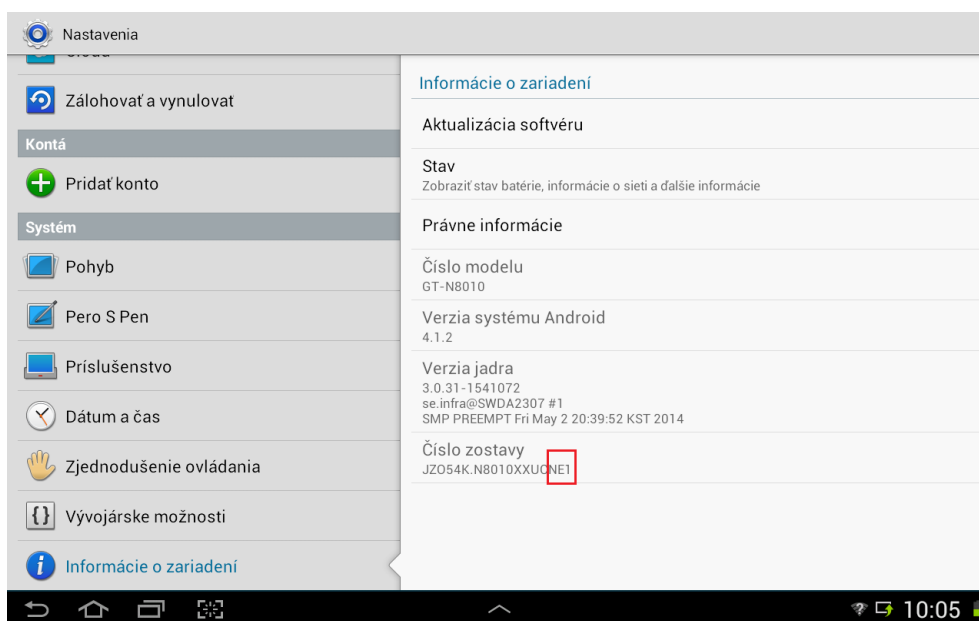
Nastavenia

Zálohovať a vynulovať

Kontá

Pridať konto

Systém

Pohyb

Pero S Pen

Príslušenstvo

Dátum a čas

Zjednodušenie ovládania

Vývojárske možnosti

Informácie o zariadení

Informácie o zariadení

Aktualizácia softvéru

Stav
Zobraziť stav batérie, informácie o sieti a ďalšie informácie

Právne informácie

Číslo modelu
GT-N8010

Verzia systému Android
4.1.2

Verzia jadra
3.0.31-1541072
se.infra@SWDA2307 #1
SMP PREEMPT Fri May 2 20:39:52 KST 2014

Číslo zostavy
JZO54K.N8010XXUCNE1

10:05